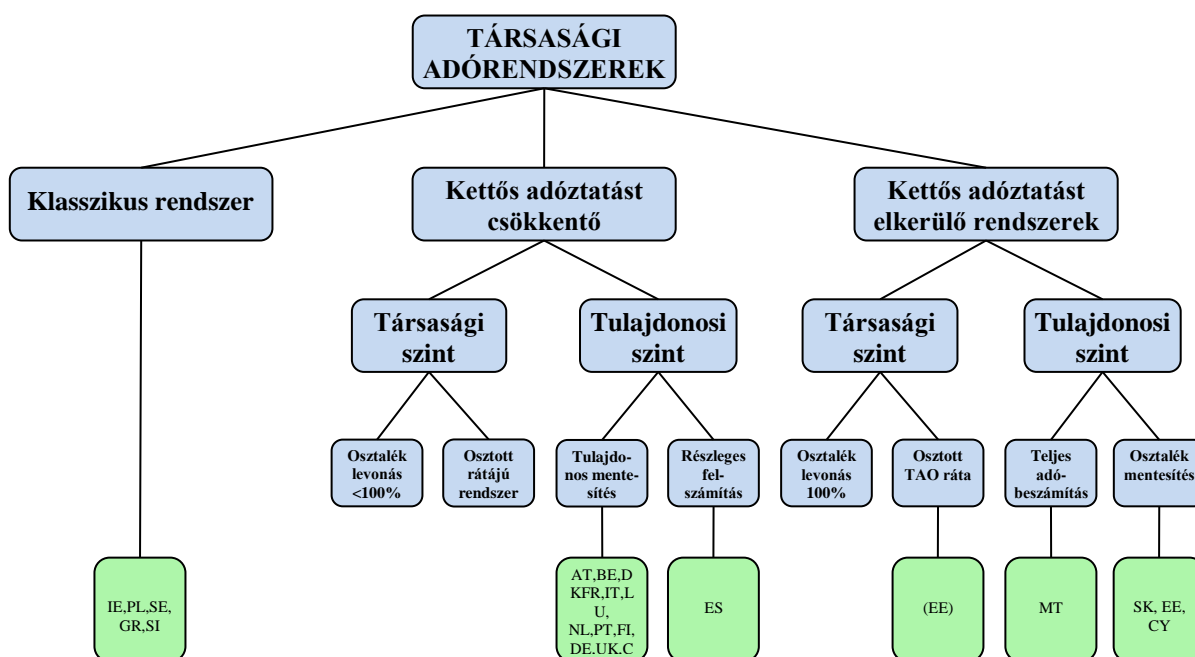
TÁRSASÁGI ADÓRENDSZEREK

Klasszikus rendszer

Kettős adóztatást csökkentő

Kettős adóztatást elkerülő rendszerek

Társasági szint

Tulajdonosi szint

Társasági szint

Tulajdonosi szint

Osztalék levonás <100%

Osztott rátájú rendszer

Tulajdonos mentesítés

Részleges felszámítás

Osztalék levonás 100%

Osztott TAO ráta

Teljes adóbeszámítás

Osztalék mentesítés

IE,PL,SE, GR,SI

AT,BE,DKFR,IT,LU, NL,PT,FI, DE.UK.C

ES

(EE)

MT

SK, EE, CY